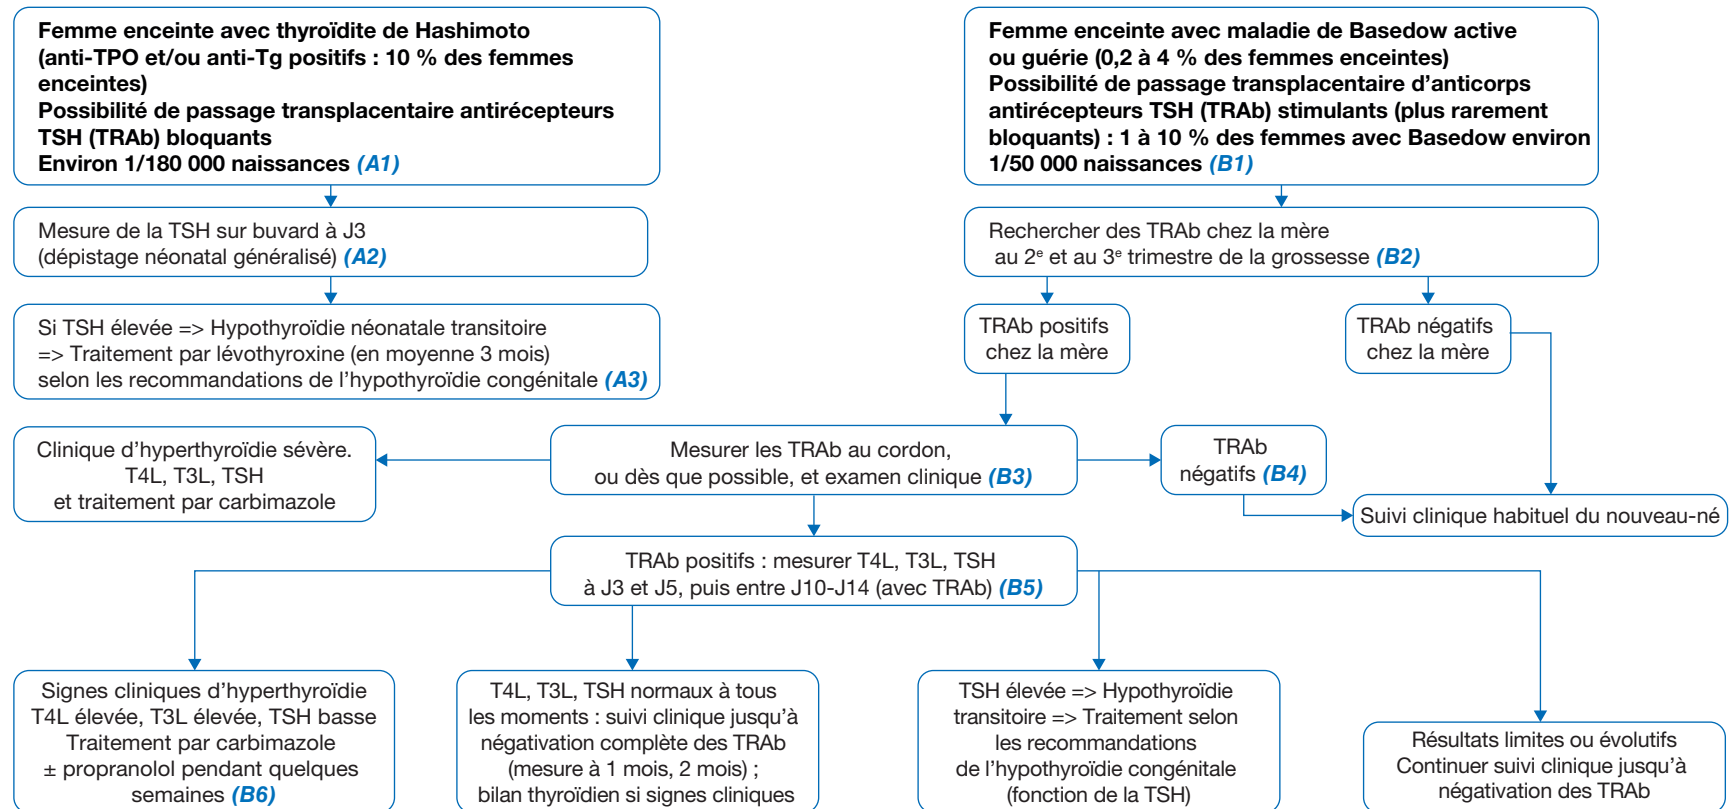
Femme enceinte avec thyroïdite de Hashimoto (anti-TPO et/ou anti-Tg positifs : 10 % des femmes enceintes)
Possibilité de passage transplacentaire antirécepteurs TSH (TRAb) bloquants
Environ 1/180 000 naissances *(A1)*

Mesure de la TSH sur buvard à J3 (dépistage néonatal généralisé) *(A2)*

Si TSH élevée => Hypothyroïdie néonatale transitoire => Traitement par lévothyroxine (en moyenne 3 mois) selon les recommandations de l'hypothyroïdie congénitale *(A3)*

Femme enceinte avec maladie de Basedow active ou guérie (0,2 à 4 % des femmes enceintes)
Possibilité de passage transplacentaire d'anticorps antirécepteurs TSH (TRAb) stimulants (plus rarement bloquants) : 1 à 10 % des femmes avec Basedow environ 1/50 000 naissances *(B1)*

Rechercher des TRAb chez la mère au $2^e$ et au $3^e$ trimestre de la grossesse *(B2)*

TRAb positifs chez la mère

TRAb négatifs chez la mère

Clinique d'hyperthyroïdie sévère. T4L, T3L, TSH et traitement par carbimazole

Mesurer les TRAb au cordon, ou dès que possible, et examen clinique *(B3)*

TRAb négatifs *(B4)*

Suivi clinique habituel du nouveau-né

TRAb positifs : mesurer T4L, T3L, TSH à J3 et J5, puis entre J10-J14 (avec TRAb) *(B5)*

Signes cliniques d'hyperthyroïdie T4L élevée, T3L élevée, TSH basse Traitement par carbimazole ± propranolol pendant quelques semaines *(B6)*

T4L, T3L, TSH normaux à tous les moments : suivi clinique jusqu'à négativation complète des TRAb (mesure à 1 mois, 2 mois) ; bilan thyroïdien si signes cliniques

TSH élevée => Hypothyroïdie transitoire => Traitement selon les recommandations de l'hypothyroïdie congénitale (fonction de la TSH)

Résultats limites ou évolutifs Continuer suivi clinique jusqu'à négativation des TRAb